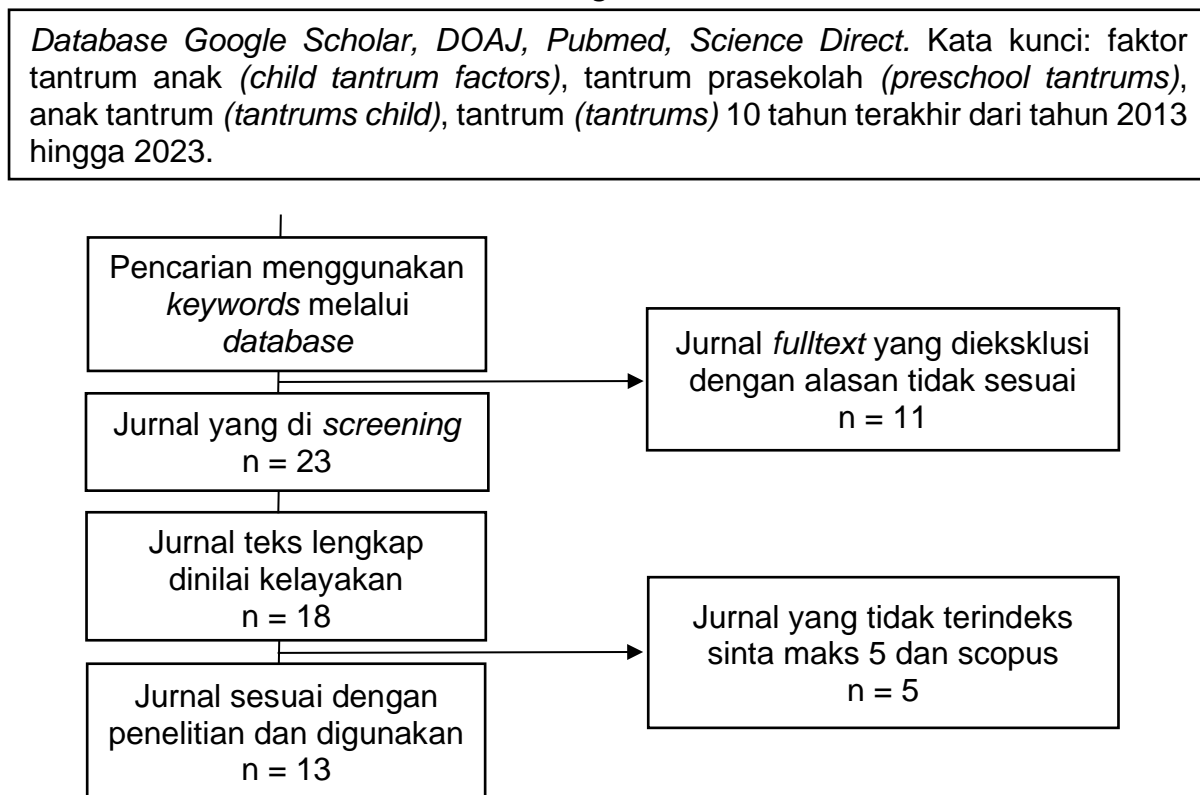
*Database Google Scholar, DOAJ, Pubmed, Science Direct.* Kata kunci: faktor tantrum anak *(child tantrum factors)*, tantrum prasekolah *(preschool tantrums)*, anak tantrum *(tantrums child)*, tantrum *(tantrums)* 10 tahun terakhir dari tahun 2013 hingga 2023.

Pencarian menggunakan *keywords* melalui *database*

Jurnal *fulltext* yang dieksklusi dengan alasan tidak sesuai
n = 11

Jurnal yang di *screening*
n = 23

Jurnal teks lengkap dinilai kelayakan
n = 18

Jurnal yang tidak terindeks sinta maks 5 dan scopus
n = 5

Jurnal sesuai dengan penelitian dan digunakan
n = 13